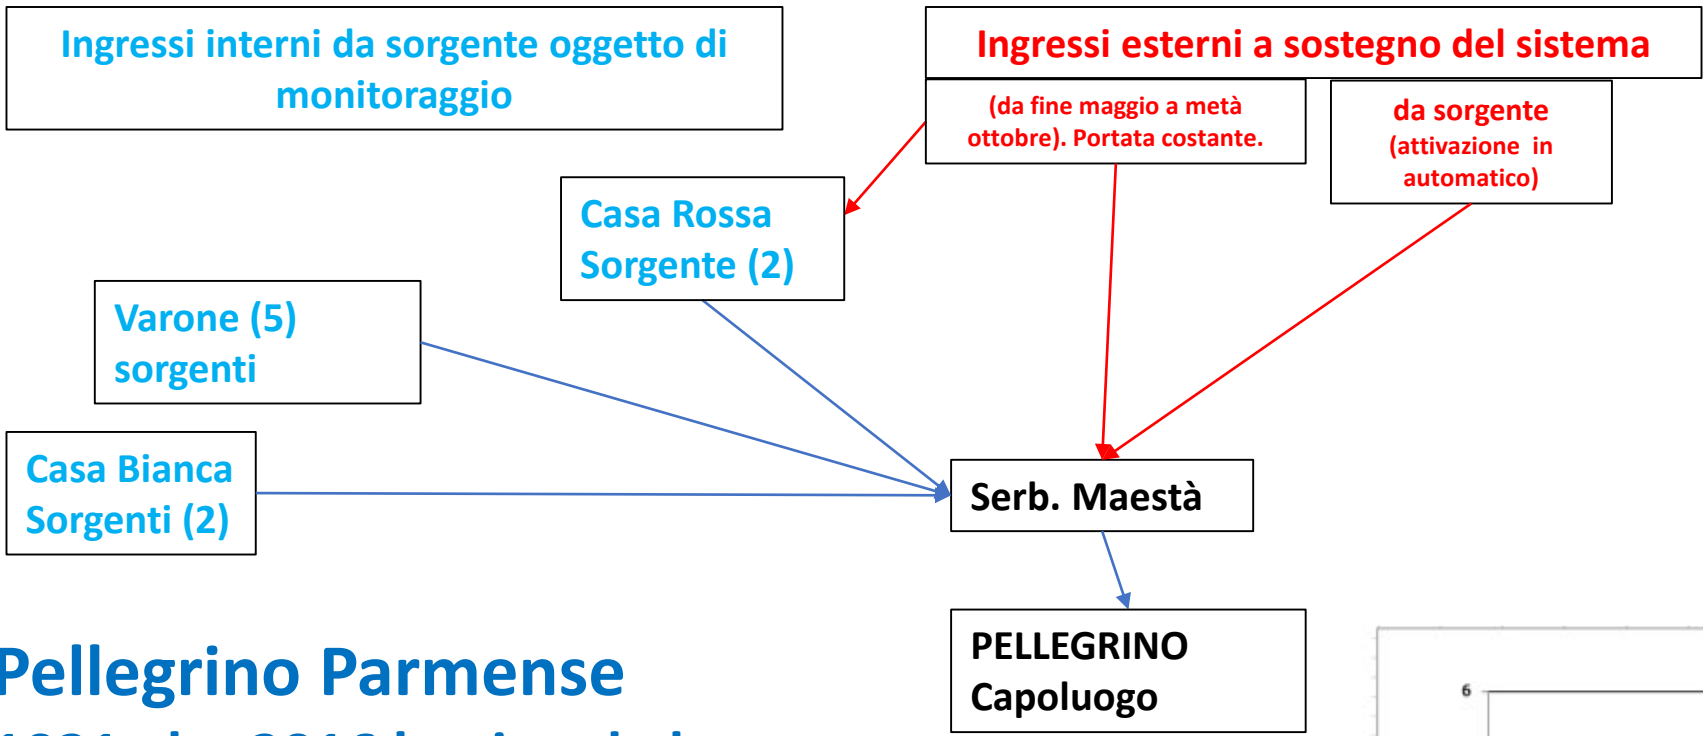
Ingressi interni da sorgente oggetto di monitoraggio

Ingressi esterni a sostegno del sistema

(da fine maggio a metà ottobre). Portata costante.

da sorgente (attivazione in automatico)

Casa Rossa Sorgente (2)

Varone (5) sorgenti

Casa Bianca Sorgenti (2)

Serb. Maestà

PELLEGRINO Capoluogo

Pellegrino Parmense

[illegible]

6